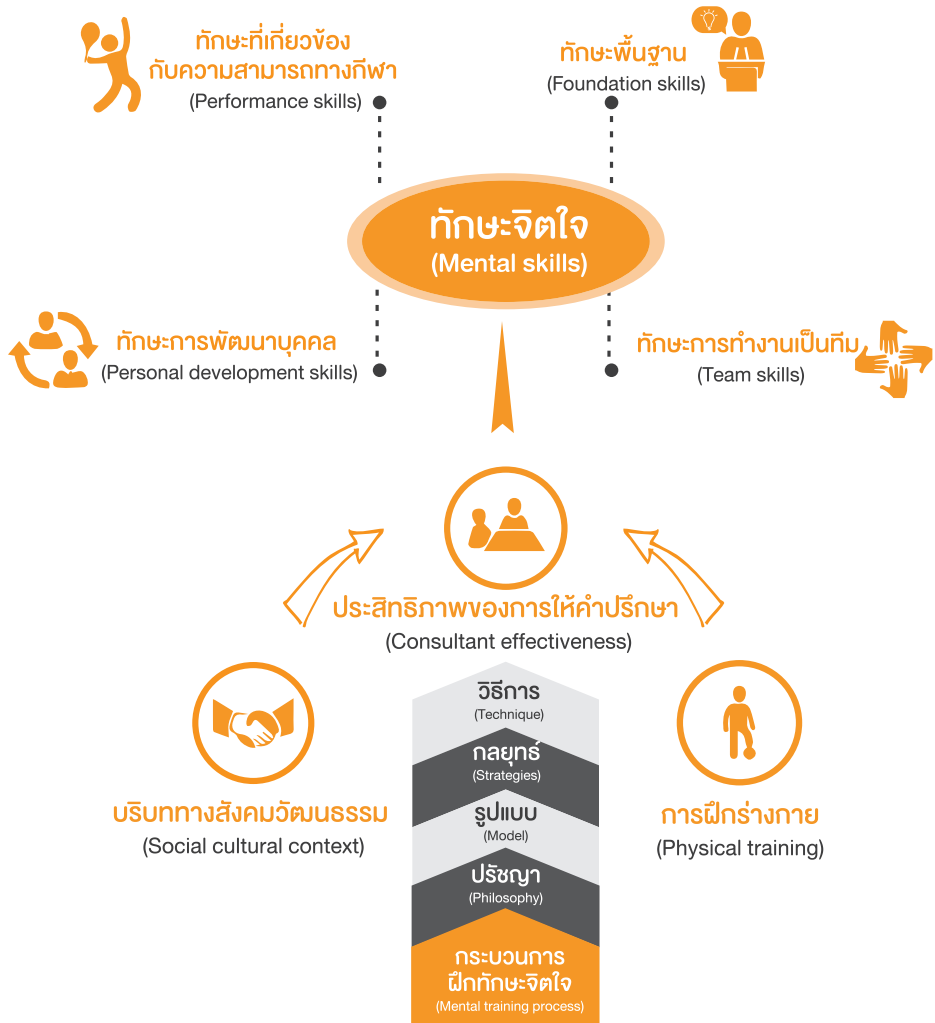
ทักษะที่เกี่ยวข้องกับความสามารถทางกีฬา
(Performance skills)

ทักษะพื้นฐาน
(Foundation skills)

ทักษะจิตใจ
(Mental skills)

ทักษะการพัฒนาบุคคล
(Personal development skills)

ทักษะการทำงานเป็นทีม
(Team skills)

ประสิทธิภาพของการให้คำปรึกษา
(Consultant effectiveness)

บริบททางสังคมวัฒนธรรม
(Social cultural context)

วิธีการ
(Technique)

กลยุทธ์
(Strategies)

รูปแบบ
(Model)

ปรัชญา
(Philosophy)

กระบวนการฝึกทักษะจิตใจ
(Mental training process)

การฝึกร่างกาย
(Physical training)